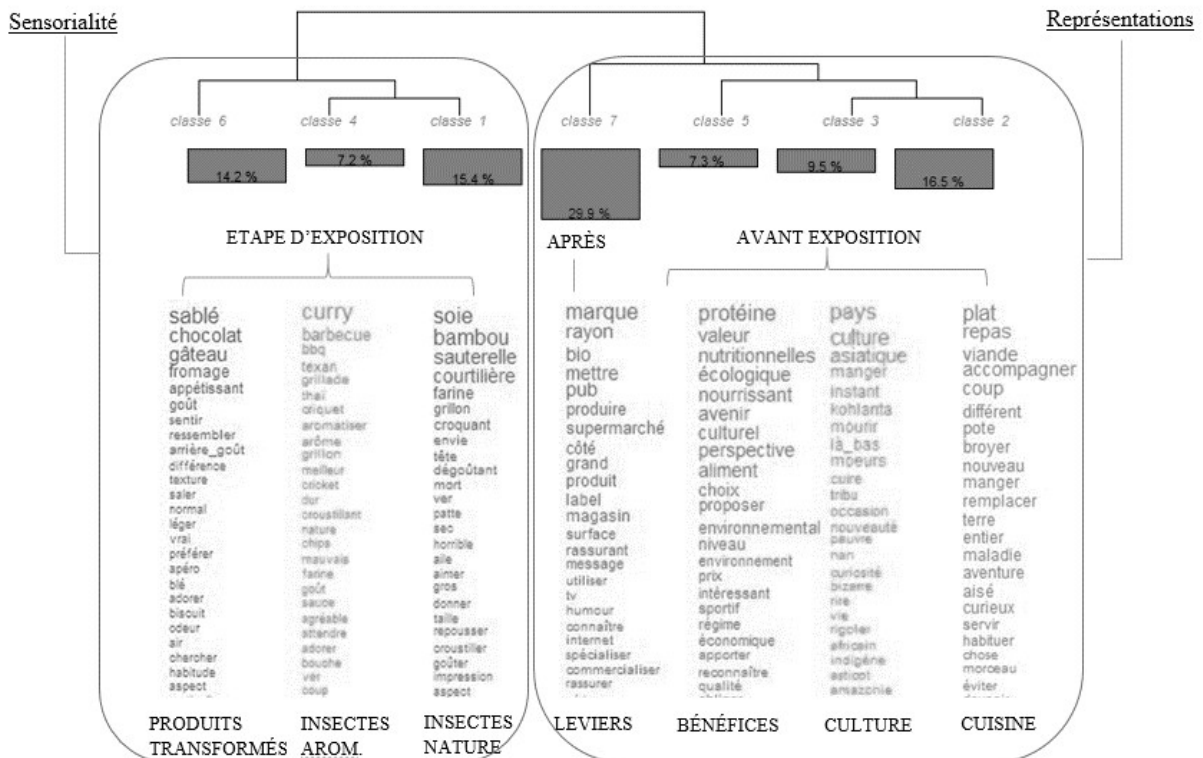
Sensorialité

Représentations

classe 6 classe 4 classe 1

14.2 % 7.2 % 15.4 %

classe 7 classe 5 classe 3 classe 2

29.9 % 7.3 % 9.5 % 16.5 %

ETAPE D'EXPOSITION

APRÈS

AVANT EXPOSITION

sablé chocolat gâteau fromage appétissant goût sentir ressembler arrière_goût différence texture saler normal léger vrai préférer apéro blé adorer biscuit odeur air chercher habitude aspect

curry barbecue bbq texan grillade thaï criquet aromatiser arôme grillon meilleur cricket dur croustillant nature chips mauvais farine goût sauce agréable attendre adorer bouche ver coup

soie bambou sauterelle courtilière farine grillon croquant envie tête dégoûtant mort ver patte sec horrible aile aimer gros donner taille repousser croustiller goûter impression aspect

marque rayon bio mettre pub produire supermarché côté grand produit label magasin surface rassurant message utiliser tv humour connaître internet spécialiser commercialiser rassurer

protéine valeur nutritionnelles écologique nourrissant avenir culturel perspective aliment choix proposer environnemental niveau environnement prix intéressant sportif régime économique apporter reconnaître qualité

pays culture asiatique manger instant kohlanta mourir là_bas moeurs cuire tribu occasion nouveauté pauvre nan curiosité bizarre rire vie rigoler africain indigène asticot amazonie

plat repas viande accompagner coup différent pote broyer nouveau manger remplacer terre entier maladie aventure aisé curieux servir habituer chose morceau éviter

PRODUITS TRANSFORMÉS

INSECTES AROM.

INSECTES NATURE

LEVIERS

BÉNÉFICES

CULTURE

CUISINE